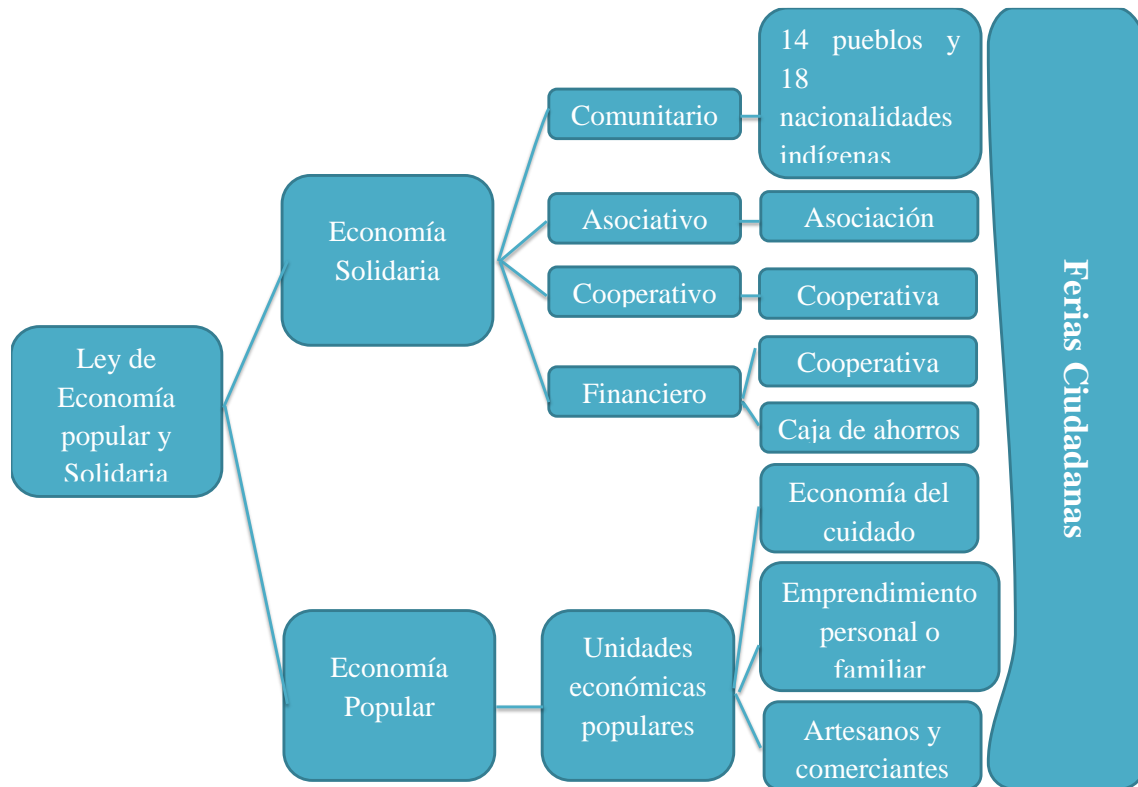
Ley de Economía popular y Solidaria

Economía Solidaria

Comunitario

14 pueblos y 18 nacionalidades indígenas

Asociativo

Asociación

Cooperativo

Cooperativa

Financiero

Cooperativa

Caja de ahorros

Economía Popular

Unidades económicas populares

Economía del cuidado

Emprendimiento personal o familiar

Artesanos y comerciantes

Ferias Ciudadanas